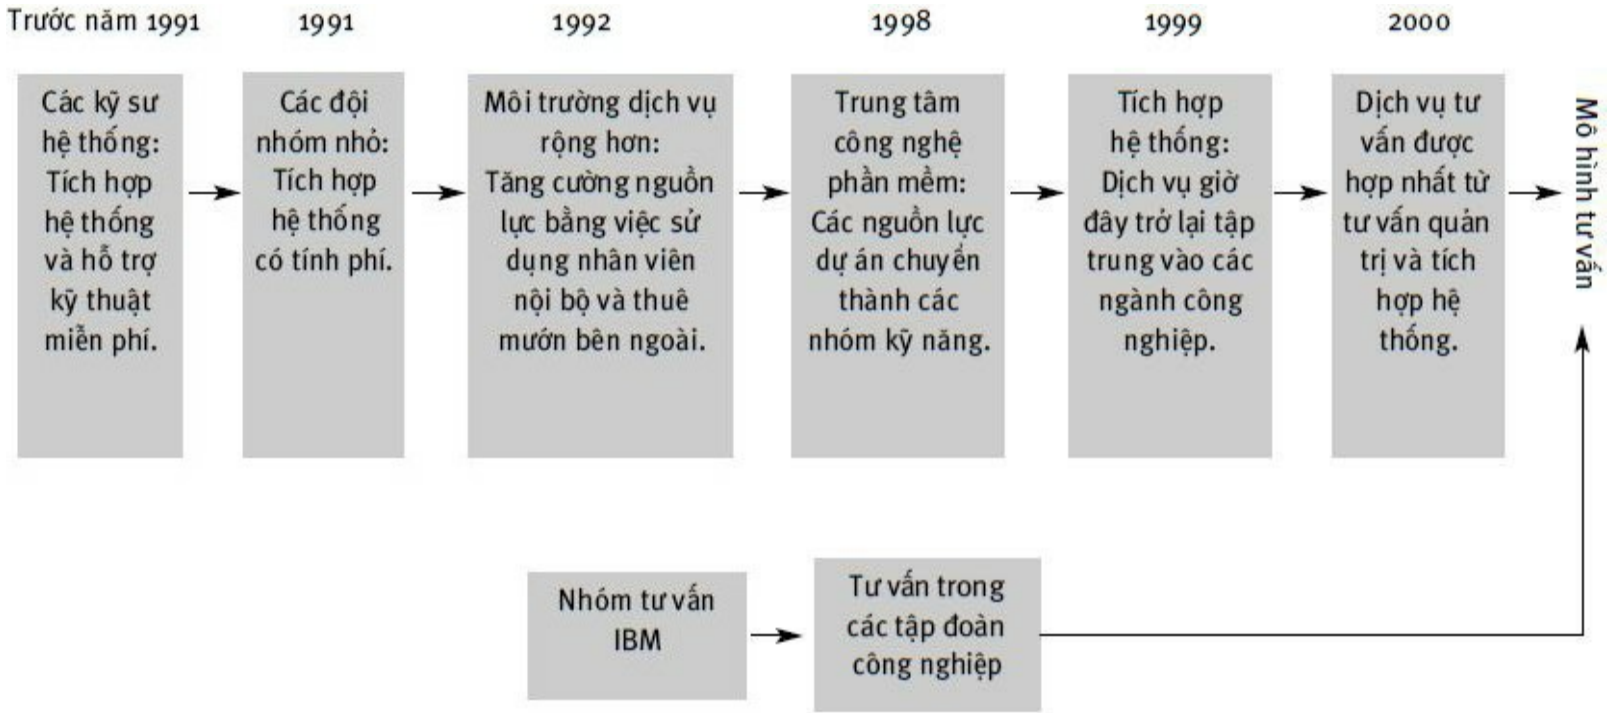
Trước năm 1991

Các kỹ sư hệ thống: Tích hợp hệ thống và hỗ trợ kỹ thuật miễn phí.

1991

Các đội nhóm nhỏ: Tích hợp hệ thống có tính phí.

1992

Môi trường dịch vụ rộng hơn: Tăng cường nguồn lực bằng việc sử dụng nhân viên nội bộ và thuê mướn bên ngoài.

1998

Trung tâm công nghệ phần mềm: Các nguồn lực dự án chuyển thành các nhóm kỹ năng.

1999

Tích hợp hệ thống: Dịch vụ giờ đây trở lại tập trung vào các ngành công nghiệp.

2000

Dịch vụ tư vấn được hợp nhất từ tư vấn quản trị và tích hợp hệ thống.

Mô hình tư vấn

Nhóm tư vấn IBM

Tư vấn trong các tập đoàn công nghiệp